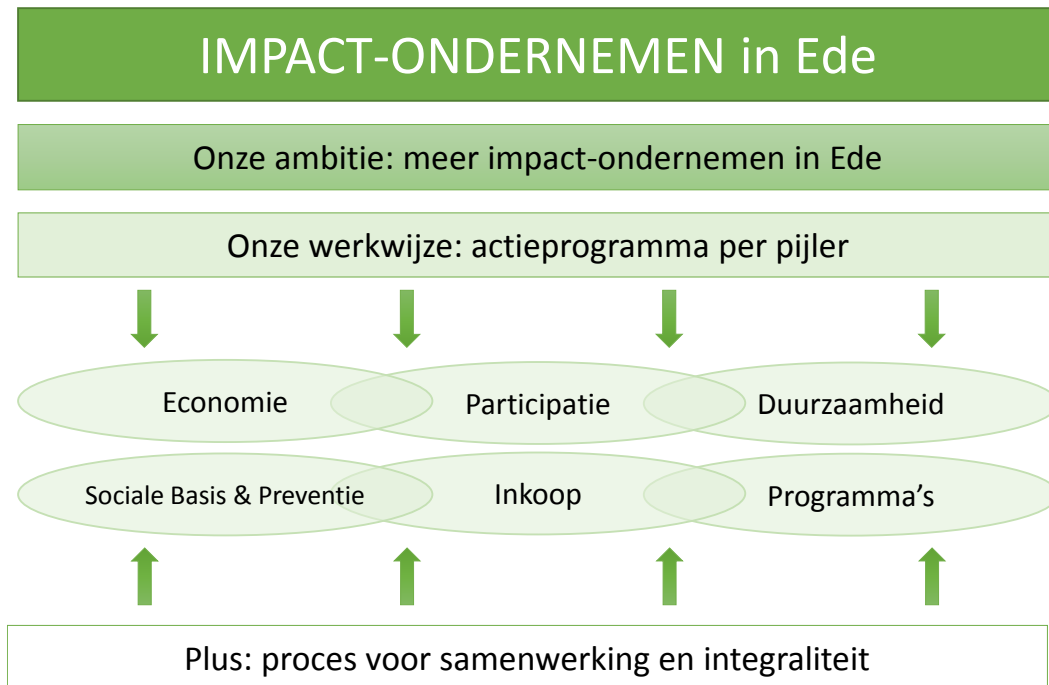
IMPACT-ONDERNEMEN in Ede

Onze ambitie: meer impact-ondernemen in Ede

Onze werkwijze: actieprogramma per pijler

Economie

Participatie

Duurzaamheid

Sociale Basis & Preventie

Inkoop

Programma's

Plus: proces voor samenwerking en integraliteit